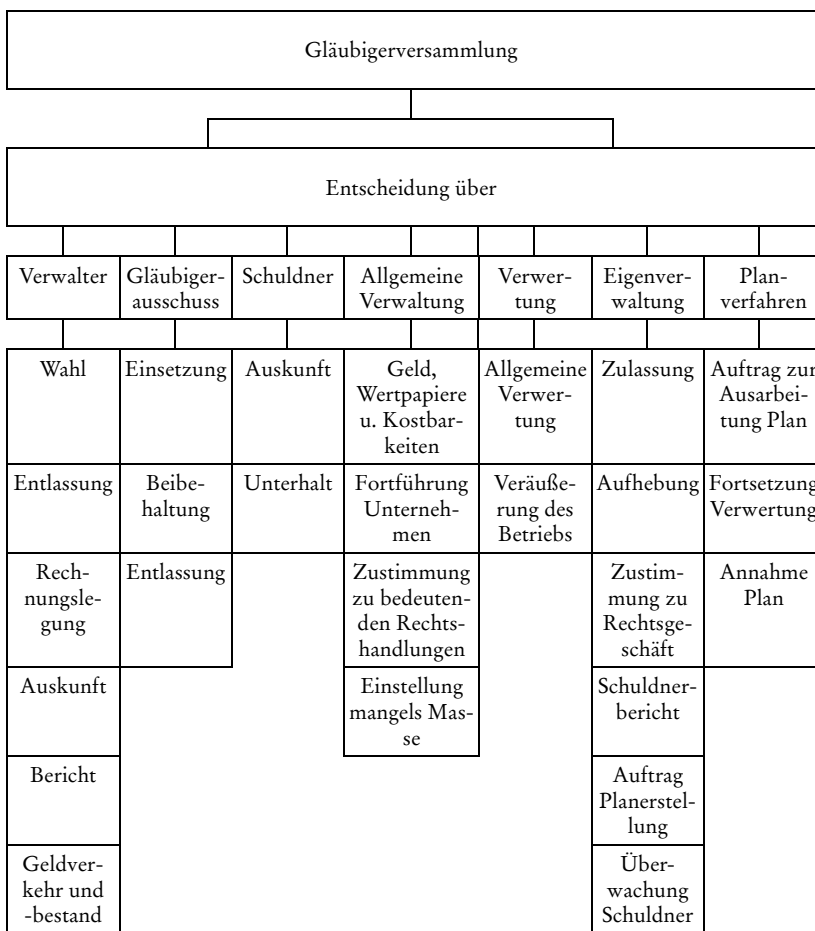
Gläubigerversammlung

Entscheidung über

Verwalter
Wahl
Entlassung
Rechnungslegung
Auskunft
Bericht
Geldverkehr und -bestand

Gläubigerausschuss
Einsetzung
Beibehaltung
Entlassung

Schuldner
Auskunft
Unterhalt

Allgemeine Verwaltung
Geld, Wertpapiere u. Kostbarkeiten
Fortführung Unternehmen
Zustimmung zu bedeutenden Rechtshandlungen
Einstellung mangels Masse

Verwertung
Allgemeine Verwertung
Veräußerung des Betriebs

Eigenverwaltung
Zulassung
Aufhebung
Zustimmung zu Rechtsgeschäft
Schuldnerbericht
Auftrag Planerstellung
Überwachung Schuldner

Planverfahren
Auftrag zu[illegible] Ausarbeitung Plan
Fortsetzung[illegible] Verwertung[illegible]
Annahme Plan